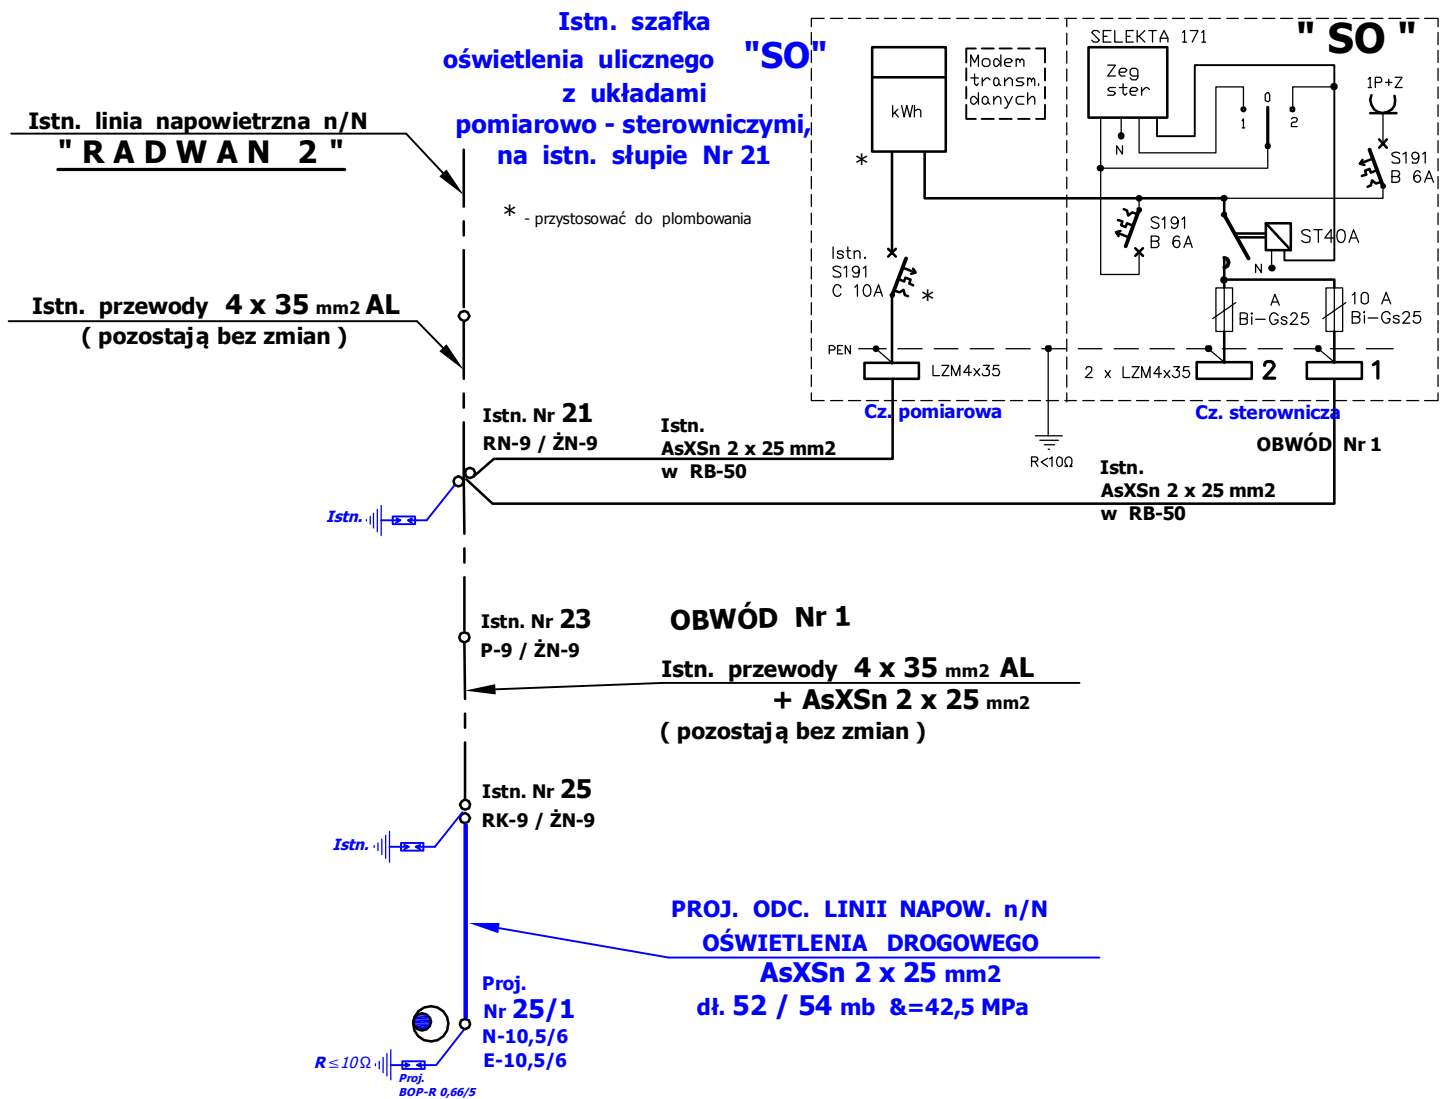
Istn. szafka oświetlenia ulicznego z układami pomiarowo - sterowniczymi, na istn. słupie Nr 21

"SO"

Istn. linia napowietrzna n/N
" R A D W A N 2 "

\* - przystosować do plombowania

Istn. przewody 4 x 35 mm2 AL
( pozostają bez zmian )

kWh

Modem transm. danych

SELEKTA 171

Zeg ster

" SO "

1P+Z

N

0

1

2

S191 B 6A

\*

S191 B 6A

ST40A

Istn. S191 C 10A

\*

N

A Bi–Gs25

10 A Bi–Gs25

PEN

LZM4x35

2 x LZM4x35

2

1

Cz. pomiarowa

Cz. sterownicza

OBWÓD Nr 1

R<10Ω

Istn. Nr 21
RN-9 / ŻN-9

Istn.
AsXSn 2 x 25 mm2
w RB-50

Istn.
AsXSn 2 x 25 mm2
w RB-50

Istn.

Istn. Nr 23
P-9 / ŻN-9

OBWÓD Nr 1

Istn. przewody 4 x 35 mm2 AL
+ AsXSn 2 x 25 mm2
( pozostają bez zmian )

Istn. Nr 25
RK-9 / ŻN-9

Istn.

PROJ. ODC. LINII NAPOW. n/N
OŚWIETLENIA DROGOWEGO
AsXSn 2 x 25 mm2
dł. 52 / 54 mb &=42,5 MPa

Proj.
Nr 25/1
N-10,5/6
E-10,5/6

R≤10Ω

Proj.
BOP-R 0,66/5